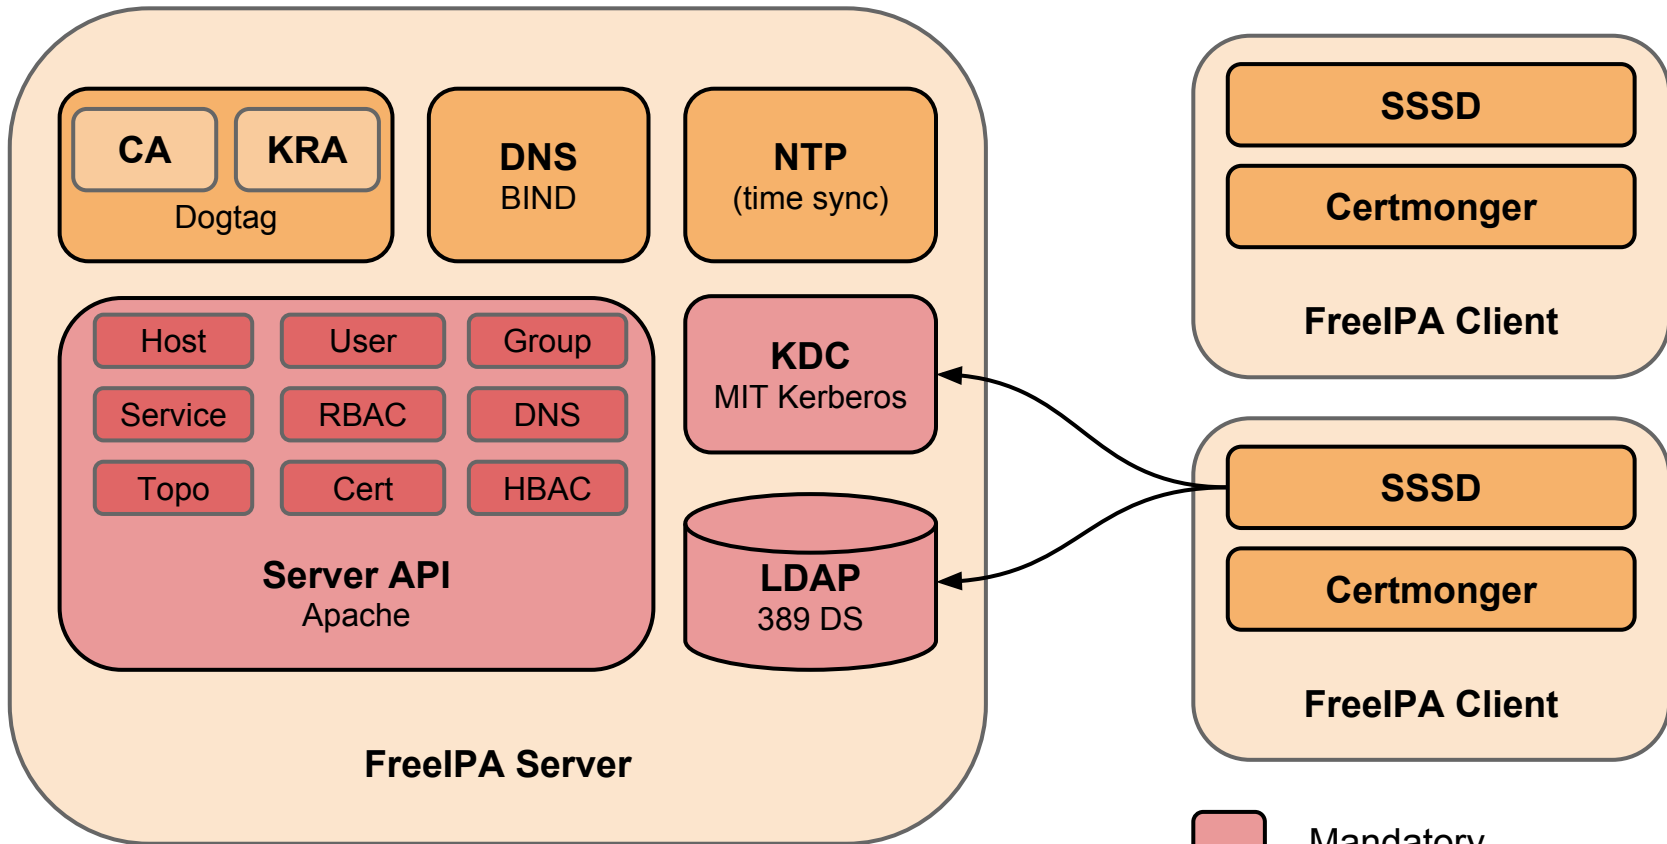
CA
KRA
Dogtag

DNS
BIND

NTP
(time sync)

Host
User
Group
Service
RBAC
DNS
Topo
Cert
HBAC

Server API
Apache

KDC
MIT Kerberos

LDAP
389 DS

FreeIPA Server

SSSD
Certmonger
FreeIPA Client

SSSD
Certmonger
FreeIPA Client

Mandatory